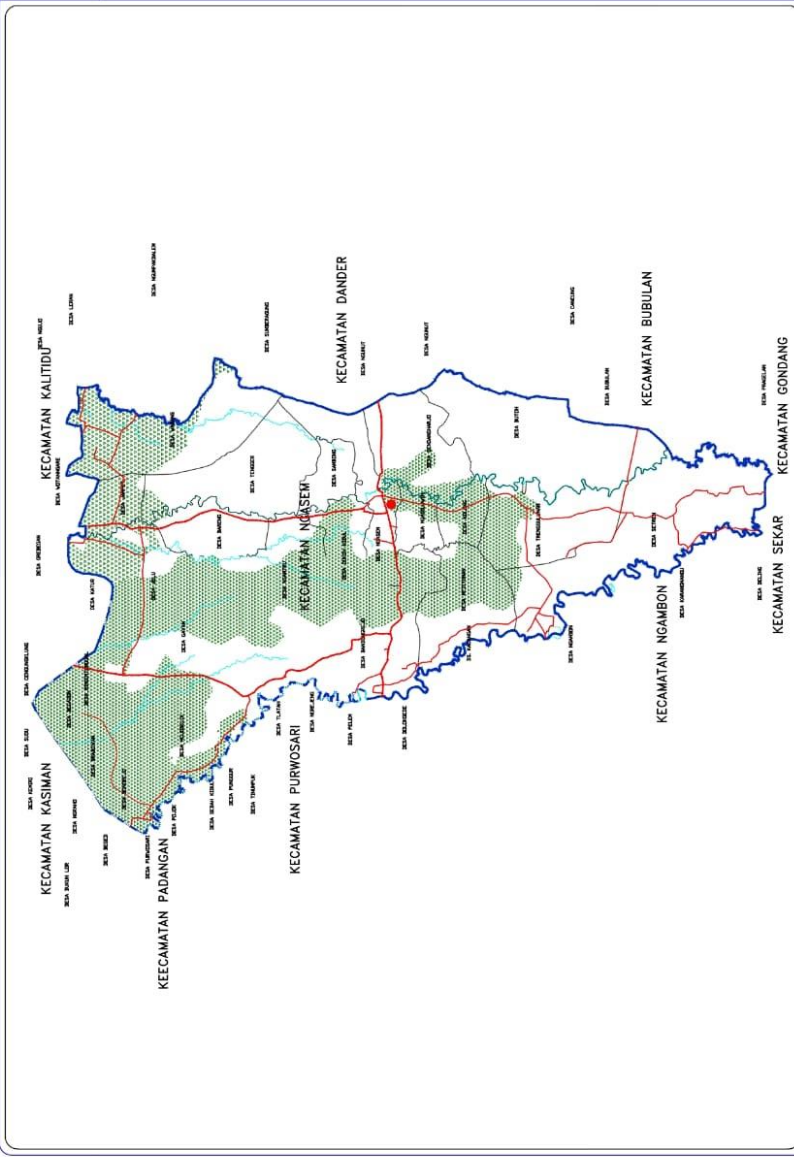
KECAMATAN KALITIDU

KECAMATAN DANDER

KECAMATAN BUBULAN

KECAMATAN GONDANG

KECAMATAN NGASEM

KECAMATAN KASIMAN

KEECAMATAN PADANGAN

KECAMATAN PURWOSARI

KECAMATAN NGAMBON

KECAMATAN SEKAR

DESA NGULO

DESA LEDOK

DESA NGAMPAKALOH

DESA SUMBERARUM

DESA NGRAUT

DESA NGRAUT

DESA CANDENG

DESA BUBULAN

DESA PRANGI

DESA BUTOH

DESA TINGGANG

DESA BAMBANG

DESA SENDANGHARJO

DESA TRENGGULUNAN

DESA SETREN

DESA KARANGMANGU

DESA BELING

DESA NGAMBON

DESA WADUK

DESA GREBEGAN

DESA KATUR

DESA CENDANDURIAN

DESA SUGU

DESA KEMIRI

DESA BUKAR LOR

DESA NGRANDU

DESA BESER

DESA PURWOSARI

DESA PELEM

DESA SEDAH KIDUL

DESA PUNGSER

DESA TINAMPUK

DESA TLATAH

DESA NGREJENG

DESA PELEM

DESA BOLORESE

DESA BANDUNG

DESA GAYAM

DESA NGASEM

DESA JELU

DESA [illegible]